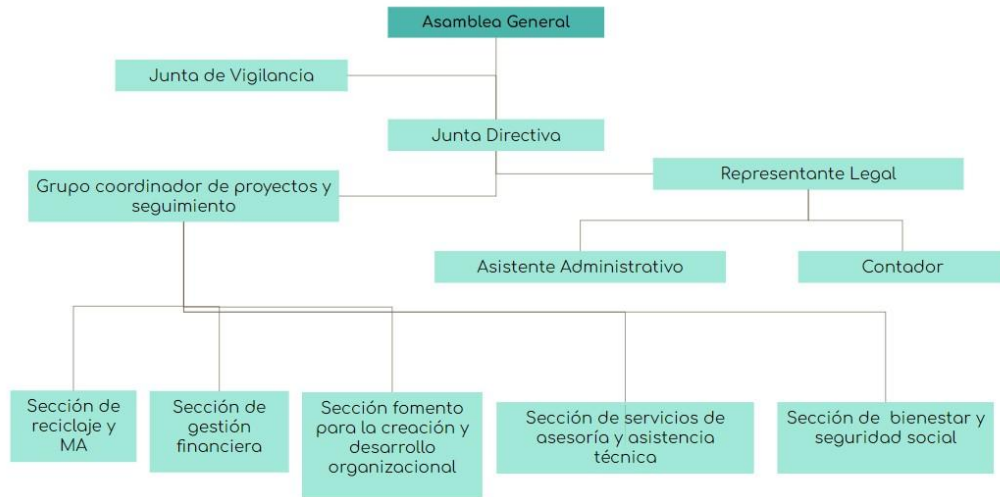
Asamblea General

Junta de Vigilancia

Junta Directiva

Grupo coordinador de proyectos y seguimiento

Representante Legal

Asistente Administrativo

Contador

Sección de reciclaje y MA

Sección de gestión financiera

Sección fomento para la creación y desarrollo organizacional

Sección de servicios de asesoría y asistencia técnica

Sección de bienestar y seguridad social